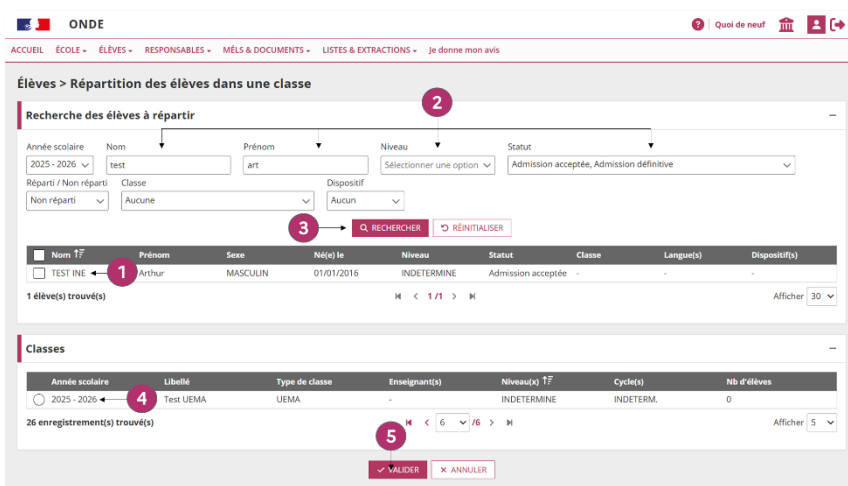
ONDE

Quoi de neuf

ACCUEIL ÉCOLE ▾ ÉLÈVES ▾ RESPONSABLES ▾ MÉLS & DOCUMENTS ▾ LISTES & EXTRACTIONS ▾ Je donne mon avis

Élèves > Répartition des élèves dans une classe

Recherche des élèves à répartir

2

Année scolaire: 2025 - 2026
Nom: test
Prénom: art
Niveau: Sélectionner une option
Statut: Admission acceptée, Admission définitive

Réparti / Non réparti: Non réparti
Classe: Aucune
Dispositif: Aucun

3

RECHERCHER
RÉINITIALISER

| Nom | Prénom | Sexe | Né(e) le | Niveau | Statut | Classe | Langue(s) | Dispositif(s) |
|---|---|---|---|---|---|---|---|---|
| TEST INE | Arthur | MASCULIN | 01/01/2016 | INDETERMINE | Admission acceptée | - | - | - |

1

1 élève(s) trouvé(s)

1 /1

Afficher 30

Classes

| Année scolaire | Libellé | Type de classe | Enseignant(s) | Niveau(x) | Cycle(s) | Nb d'élèves |
|---|---|---|---|---|---|---|
| 2025 - 2026 | Test UEMA | UEMA | - | INDETERMINE | INDETERM. | 0 |

4

26 enregistrement(s) trouvé(s)

6 /6

Afficher 5

5

VALIDER
ANNULER